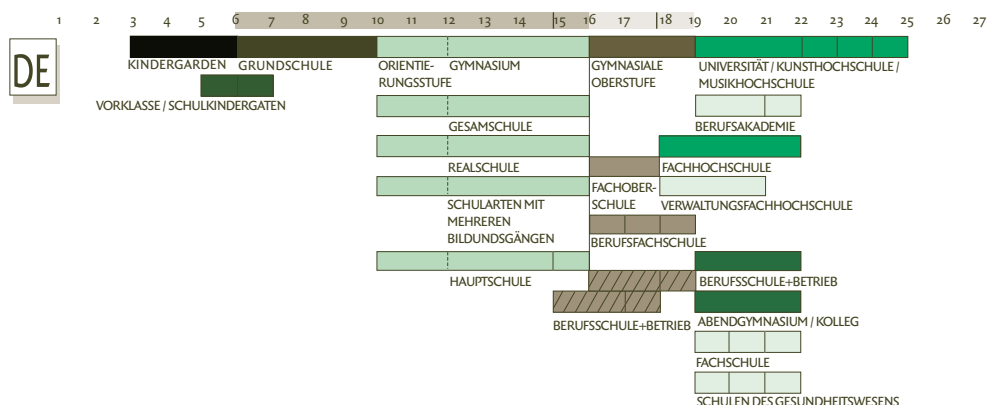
1 2 3 4 5 6 7 8 9 10 11 12 13 14 15 16 17 18 19 20 21 22 23 24 25 26 27

DE

KINDERGARDEN GRUNDSCHULE

VORKLASSE / SCHULKINDERGATEN

ORIENTIE-RUNGSSTUFE GYMNASIUM

GYMNASIALE OBERSTUFE

UNIVERSITÄT / KUNSTHOCHSCHULE / MUSIKHOCHSCHULE

GESAMSCHULE

BERUFSAKADEMIE

REALSCHULE

FACHHOCHSCHULE

FACHOBER-SCHULE

SCHULARTEN MIT MEHREREN BILDUNDSGÄNGEN

VERWALTUNGSFACHHOCHSCHULE

BERUFSFACHSCHULE

HAUPTSCHULE

BERUFSSCHULE+BETRIEB

BERUFSSCHULE+BETRIEB

ABENDGYMNASIUM / KOLLEG

FACHSCHULE

SCHULEN DES GESUNDHEITSWESENS